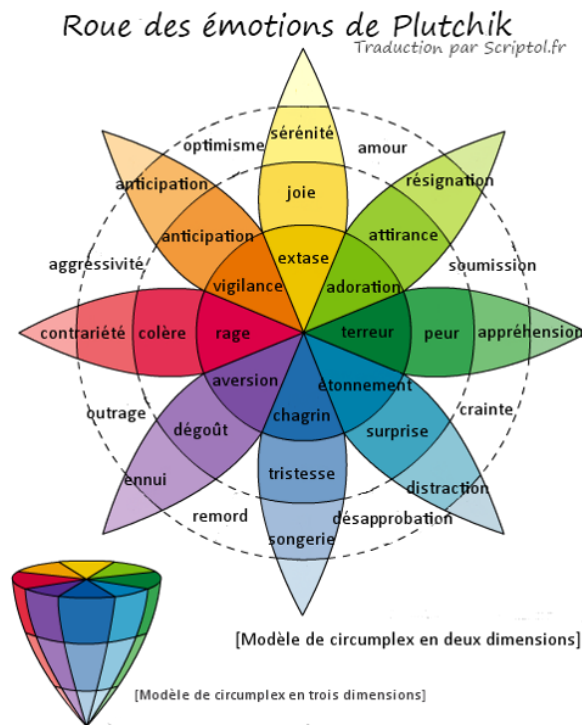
Roue des émotions de Plutchik

Traduction par Scriptol.fr

sérénité
joie
extase
amour
optimisme
anticipation
anticipation
vigilance
résignation
attirance
adoration
soumission
aggressivité
contrariété
colère
rage
terreur
peur
appréhension
aversion
étonnement
outrage
dégoût
chagrin
surprise
crainte
ennui
tristesse
distraction
remord
désapprobation
songerie

[Modèle de circumplex en deux dimensions]

[Modèle de circumplex en trois dimensions]